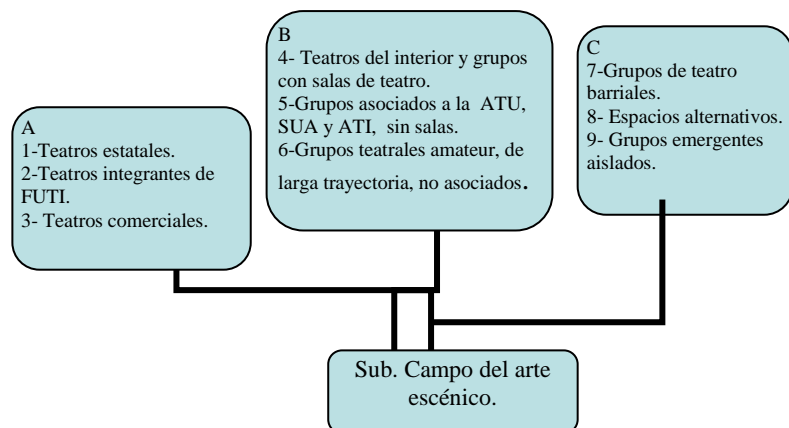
A
1-Teatros estatales.
2-Teatros integrantes de FUTI.
3- Teatros comerciales.

B
4- Teatros del interior y grupos con salas de teatro.
5-Grupos asociados a la ATU, SUA y ATI, sin salas.
6-Grupos teatrales amateur, de larga trayectoria, no asociados.

C
7-Grupos de teatro barriales.
8- Espacios alternativos.
9- Grupos emergentes aislados.

Sub. Campo del arte escénico.